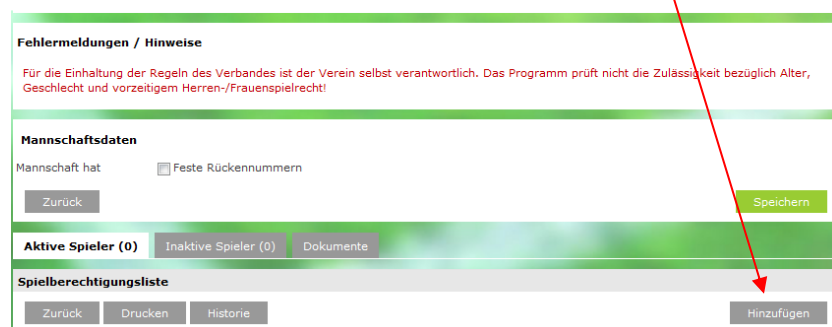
Fehlermeldungen / Hinweise

Für die Einhaltung der Regeln des Verbandes ist der Verein selbst verantwortlich. Das Programm prüft nicht die Zulässigkeit bezüglich Alter, Geschlecht und vorzeitigem Herren-/Frauenspielrecht!

Mannschaftsdaten

Mannschaft hat

Feste Rückennummern

Zurück

Speichern

Aktive Spieler (0)

Inaktive Spieler (0)

Dokumente

Spielberechtigungsliste

Zurück

Drucken

Historie

Hinzufügen